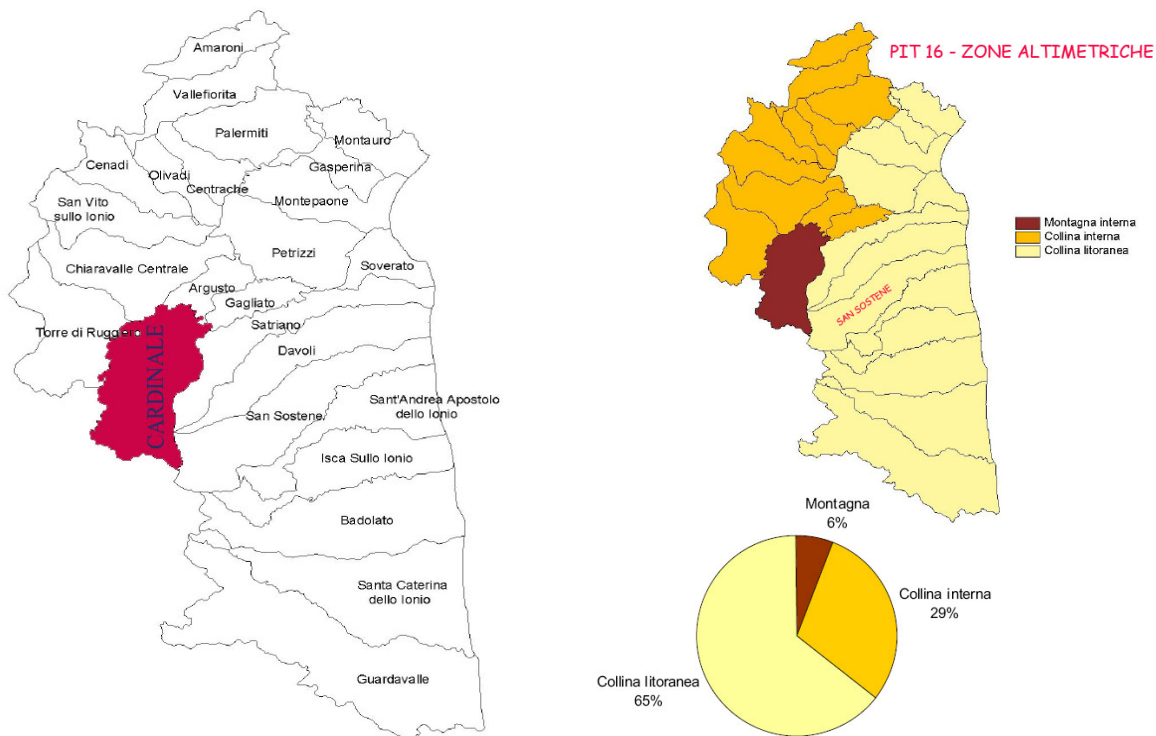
Amaroni
Vallefiorita
Palermiti
Montauro
Cenadi
Olivadi
Gasperina
Centrache
San Vito sullo Ionio
Montepaone
Petrizzi
Chiaravalle Centrale
Soverato
Argusto
Gagliato
Torre di Ruggiero
Satriano
CARDINALE
Davoli
Sant'Andrea Apostolo dello Ionio
San Sostene
Isca Sullo Ionio
Badolato
Santa Caterina dello Ionio
Guardavalle

PIT 16 - ZONE ALTIMETRICHE

Montagna interna
Collina interna
Collina litoranea

SAN SOSTENE

Montagna
6%
Collina interna
29%
Collina litoranea
65%